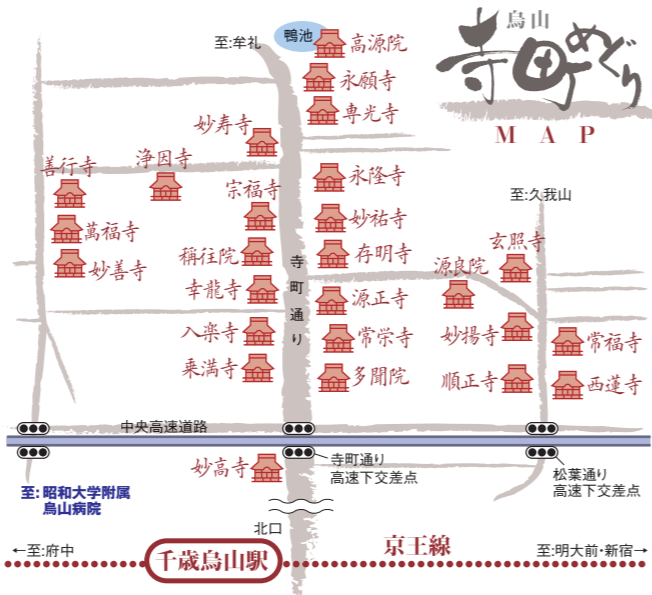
烏山
寺町めぐり
MAP

至:牟礼
鴨池
高源院
永願寺
専光寺
妙寿寺
浄因寺
善行寺
宗福寺
永隆寺
萬福寺
妙善寺
妙祐寺
称往院
存明寺
寺町通り
至:久我山
玄照寺
源良院
幸龍寺
源正寺
八幡寺
常栄寺
妙揚寺
常福寺
乗満寺
多聞院
順正寺
西蓮寺
中央高速道路
妙高寺
寺町通り
高速下交差点
松葉通り
高速下交差点
至:昭和大学附属
烏山病院
北口
←至:府中
千歳烏山駅
京王線
至:明大前・新宿→